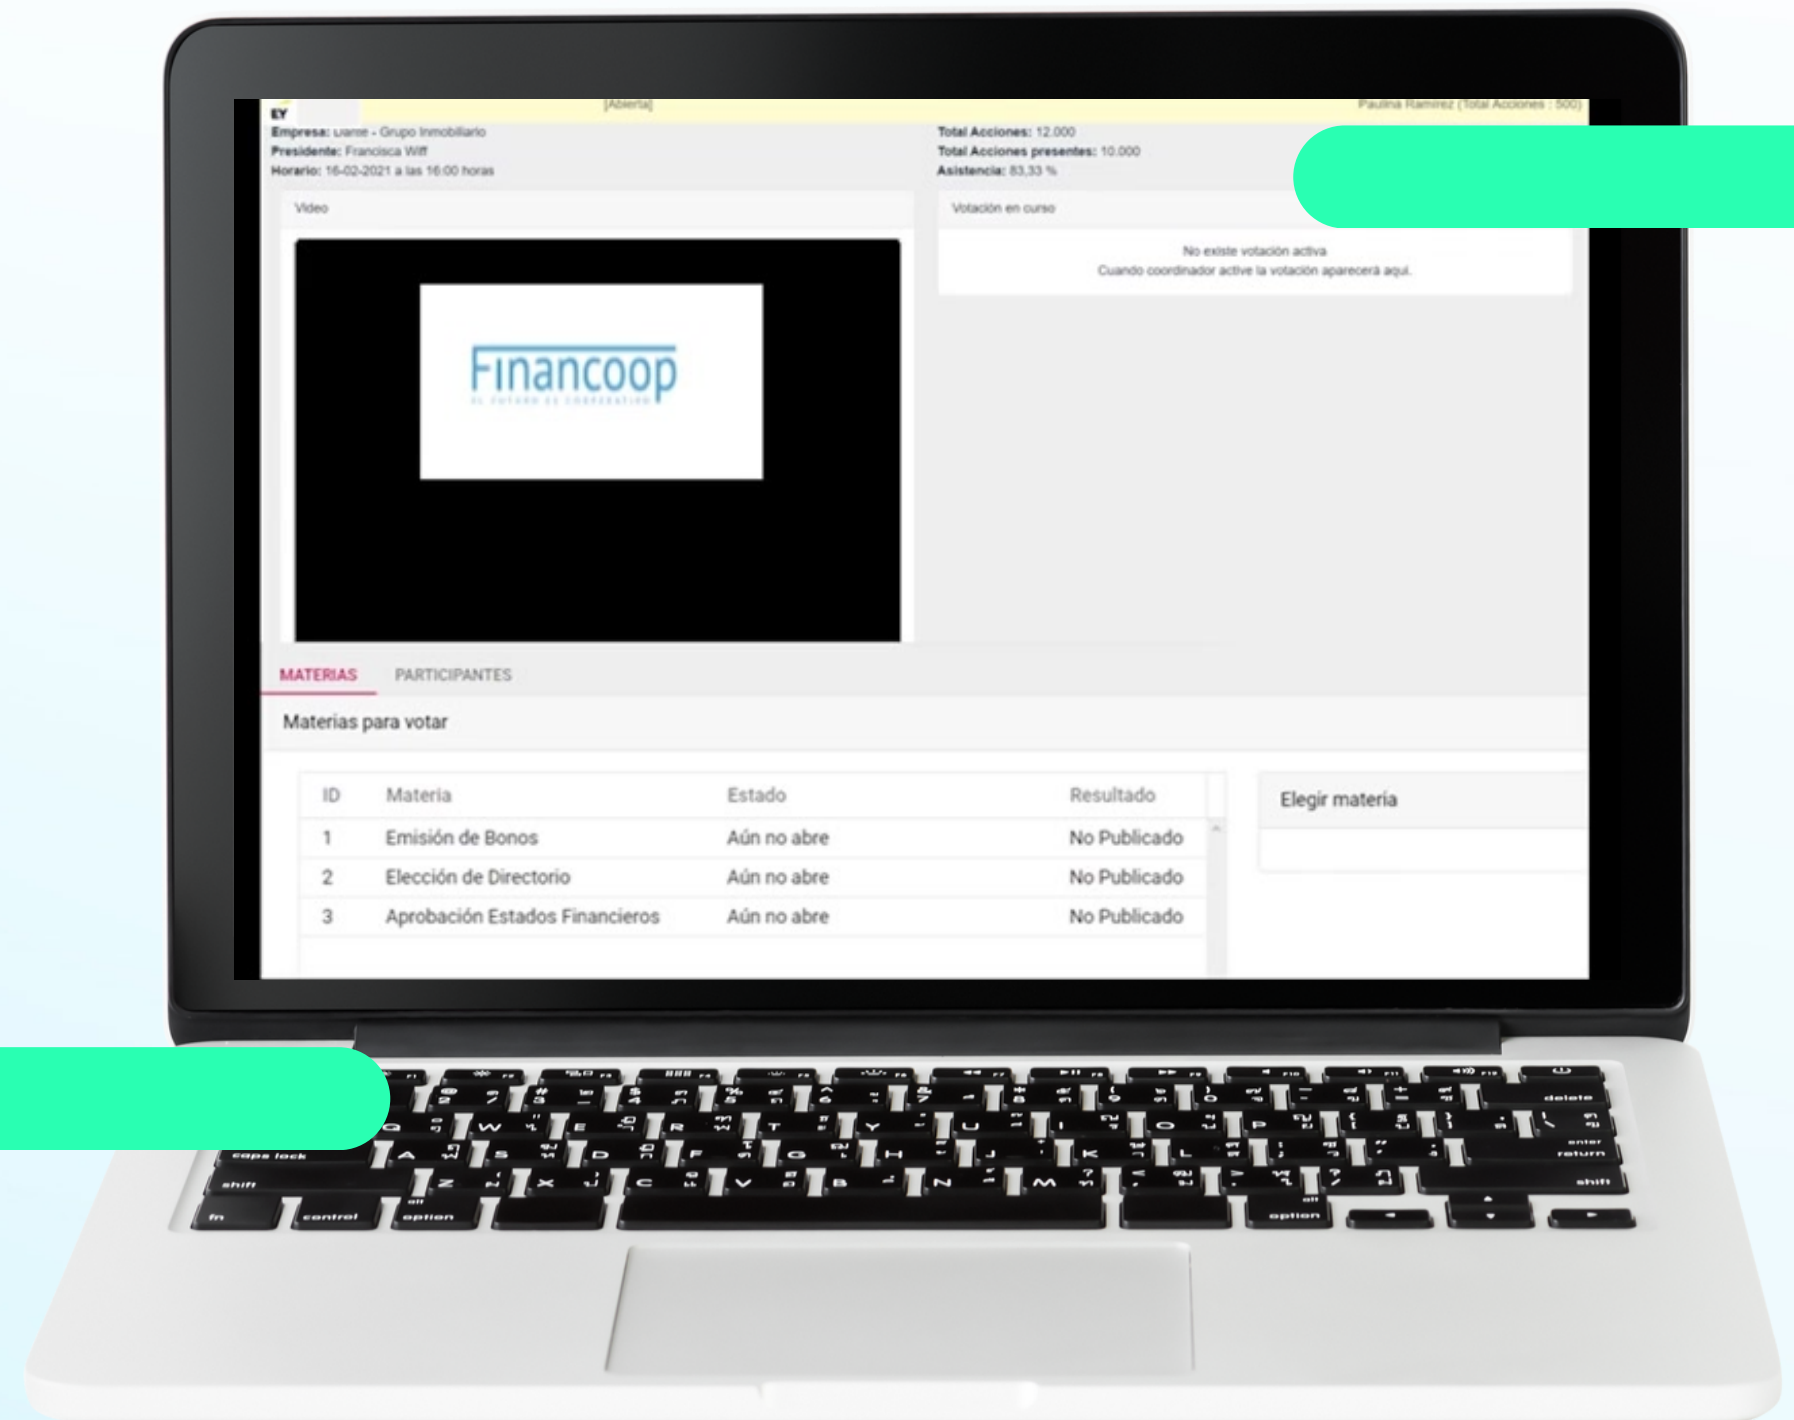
EY

[Abierta]

Paulina Ramirez (Total Acciones : 500)

Empresa: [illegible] - Grupo Inmobiliario
Presidente: Francisca Wiff
Horario: 16-02-2021 a las 16:00 horas

Total Acciones: 12.000
Total Acciones presentes: 10.000
Asistencia: 83,33 %

Video

Financoop
EL FUTURO ES COOPERATIVO

Votación en curso

No existe votación activa
Cuando coordinador active la votación aparecerá aquí.

MATERIAS PARTICIPANTES

Materias para votar

| ID | Materia | Estado | Resultado |
|---|---|---|---|
| 1 | Emisión de Bonos | Aún no abre | No Publicado |
| 2 | Elección de Directorio | Aún no abre | No Publicado |
| 3 | Aprobación Estados Financieros | Aún no abre | No Publicado |

Elegir materia

delete
caps lock
enter return
shift
shift
fn
control
alt option
alt option